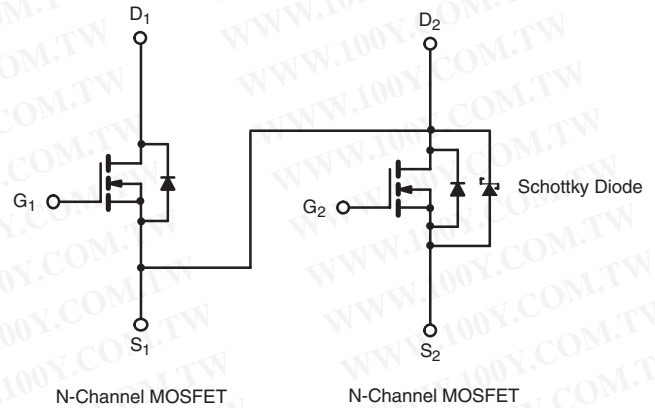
$D_1$

$G_1$

$S_1$

N-Channel MOSFET

$D_2$

$G_2$

Schottky Diode

$S_2$

N-Channel MOSFET

WWW.100Y.COM.TW WWW.100Y.COM.TW WWW.100Y.COM.TW WWW.100Y.COM.TW WWW.100Y.COM.TW WWW.100Y.COM.TW WWW.100Y.COM.TW WWW.100Y.COM.TW WWW.100Y.COM.TW WWW.100Y.COM.TW